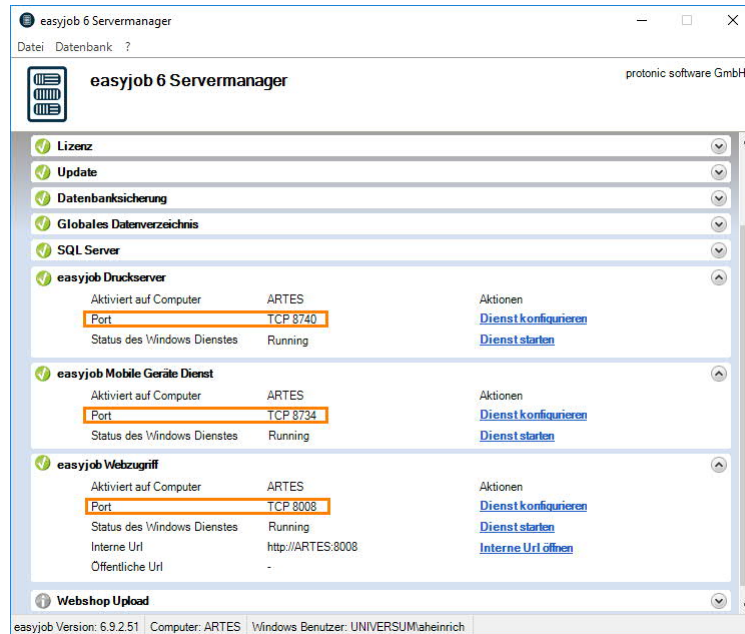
easyjob 6 Servermanager

Datei Datenbank ?

easyjob 6 Servermanager

protonic software GmbH

Lizenz

Update

Datenbanksicherung

Globales Datenverzeichnis

SQL Server

easyjob Druckserver

| | | |
|---|---|---|
| Aktiviert auf Computer | ARTES | Aktionen |
| Port | TCP 8740 | Dienst konfigurieren |
| Status des Windows Dienstes | Running | Dienst starten |

easyjob Mobile Geräte Dienst

| | | |
|---|---|---|
| Aktiviert auf Computer | ARTES | Aktionen |
| Port | TCP 8734 | Dienst konfigurieren |
| Status des Windows Dienstes | Running | Dienst starten |

easyjob Webzugriff

| | | |
|---|---|---|
| Aktiviert auf Computer | ARTES | Aktionen |
| Port | TCP 8008 | Dienst konfigurieren |
| Status des Windows Dienstes | Running | Dienst starten |
| Interne Url | http://ARTES:8008 | Interne Url öffnen |
| Öffentliche Url | - | |

Webshop Upload

easyjob Version: 6.9.2.51 | Computer: ARTES | Windows Benutzer: UNIVERSUM\aheinrich